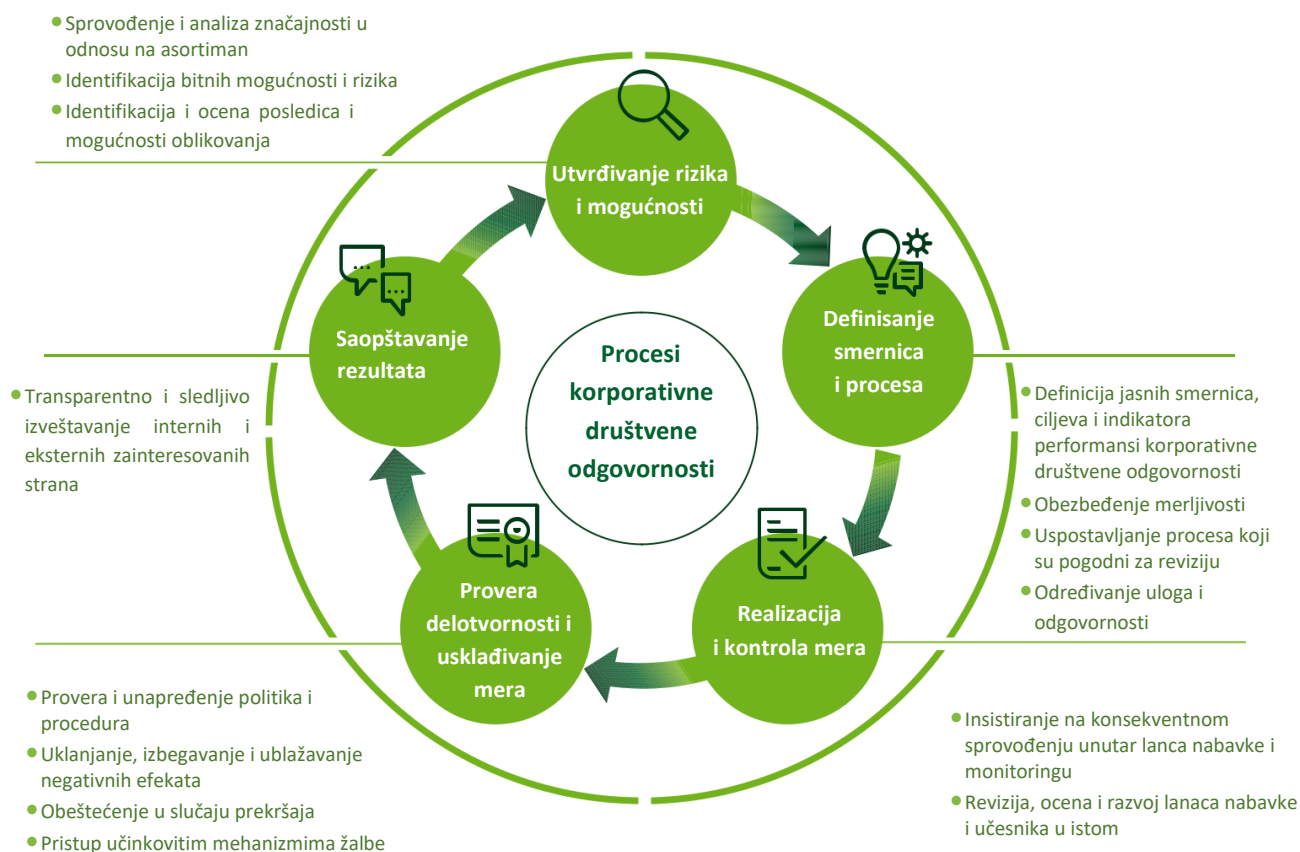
Sprovođenje i analiza značajnosti u odnosu na asortiman
Identifikacija bitnih mogućnosti i rizika
Identifikacija i ocena posledica i mogućnosti oblikovanja

Utvrđivanje rizika i mogućnosti

Definisanje smernica i procesa

Definicija jasnih smernica, ciljeva i indikatora performansi korporativne društvene odgovornosti
Obezbeđenje merljivosti
Uspostavljanje procesa koji su pogodni za reviziju
Određivanje uloga i odgovornosti

Realizacija i kontrola mera

Insistiranje na konsekventnom sprovođenju unutar lanca nabavke i monitoringu
Revizija, ocena i razvoj lanaca nabavke i učesnika u istom

Provera delotvornosti i usklađivanje mera

Provera i unapređenje politika i procedura
Uklanjanje, izbegavanje i ublažavanje negativnih efekata
Obeštećenje u slučaju prekršaja
Pristup učinkovitim mehanizmima žalbe

Saopštavanje rezultata

Transparentno i sledljivo izveštavanje internih i eksternih zainteresovanih strana

Procesi korporativne društvene odgovornosti